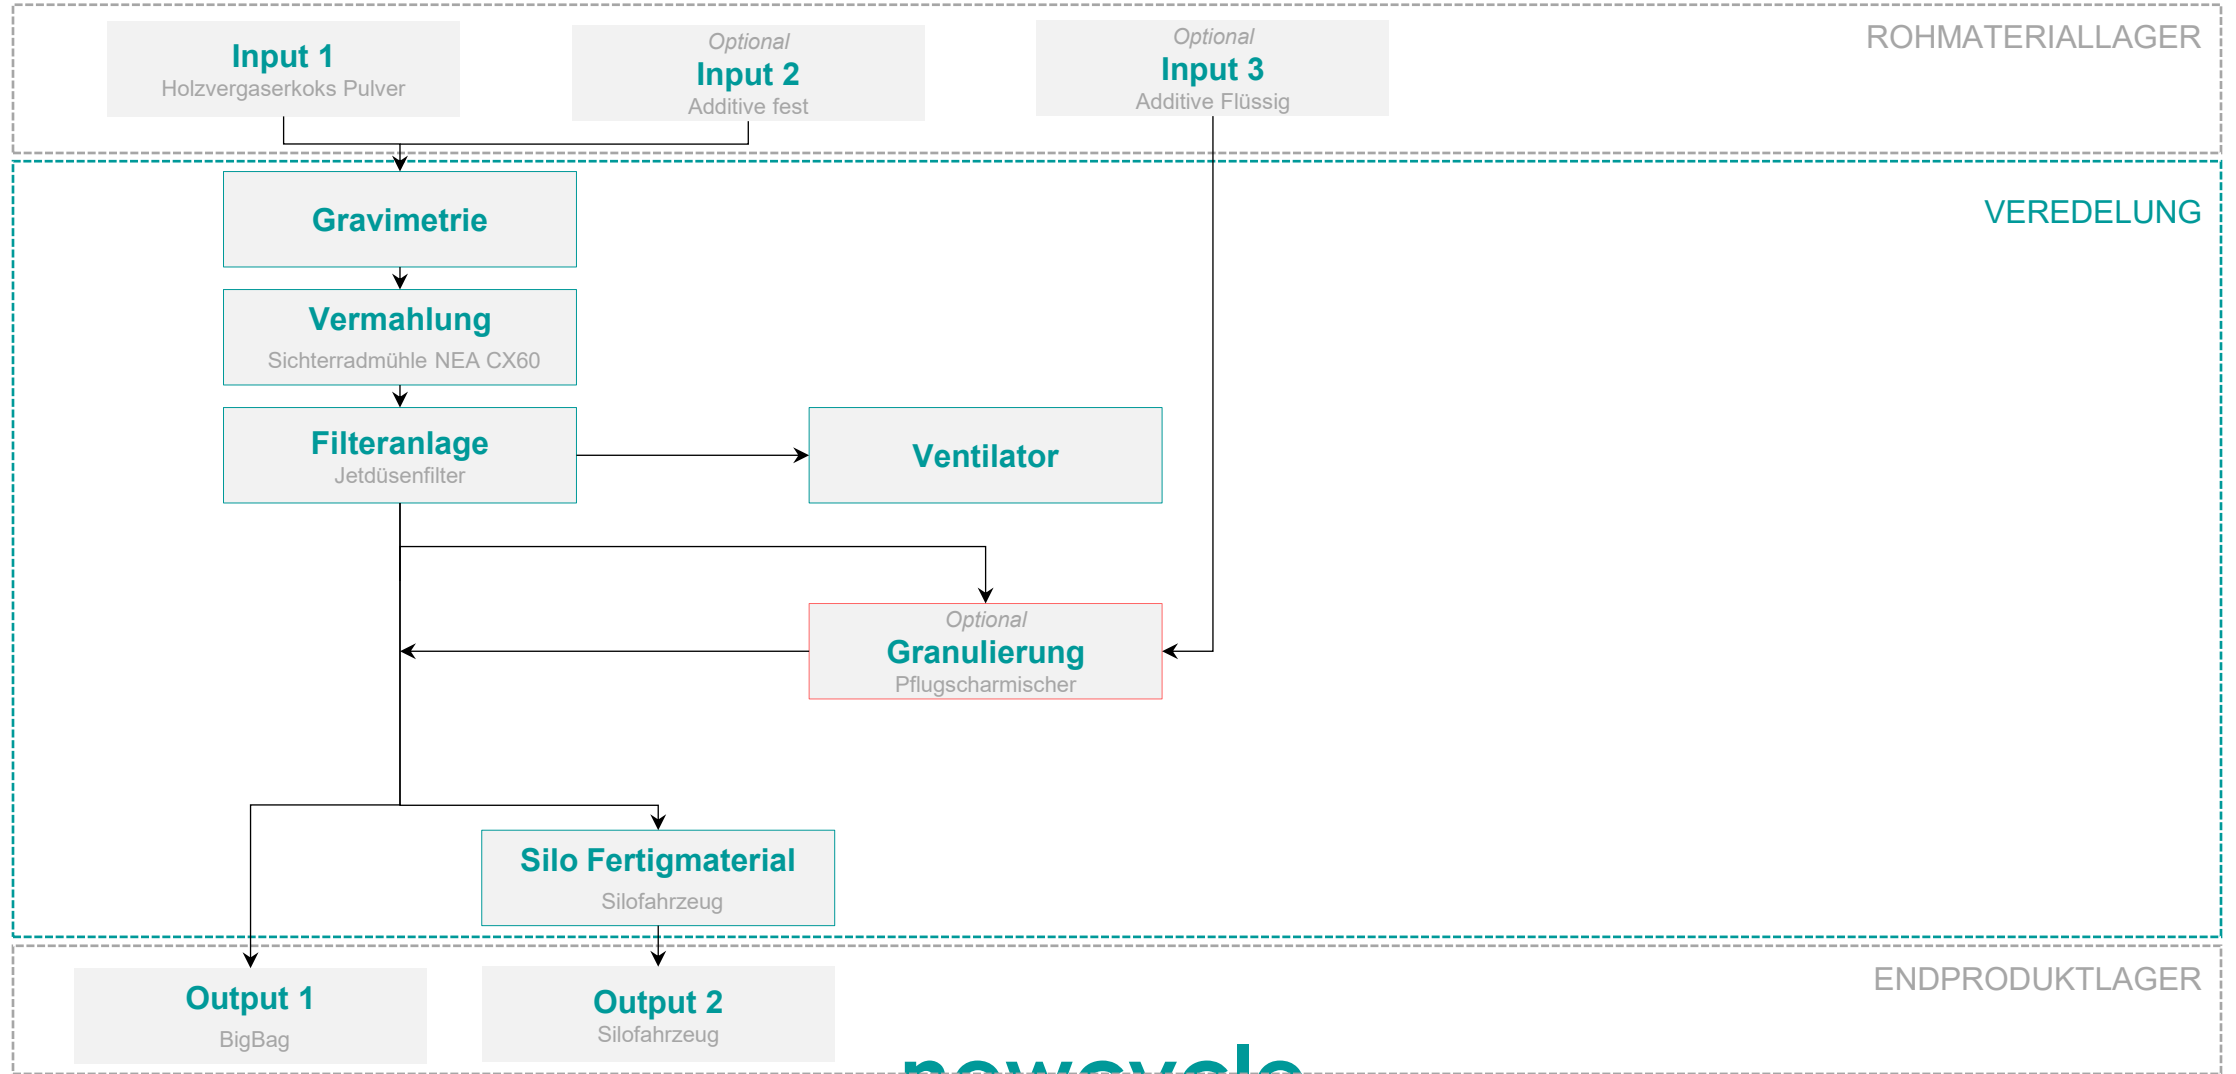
ROHMATERIALLAGER

Input 1
Holzvergaserkoks Pulver

Optional
Input 2
Additive fest

Optional
Input 3
Additive Flüssig

VEREDELUNG

Gravimetrie

Vermahlung
Sichterradmühle NEA CX60

Filteranlage
Jetdüsenfilter

Ventilator

Optional
Granulierung
Pflugscharmischer

Silo Fertigmaterial
Silofahrzeug

ENDPRODUKTLAGER

Output 1
BigBag

Output 2
Silofahrzeug

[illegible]